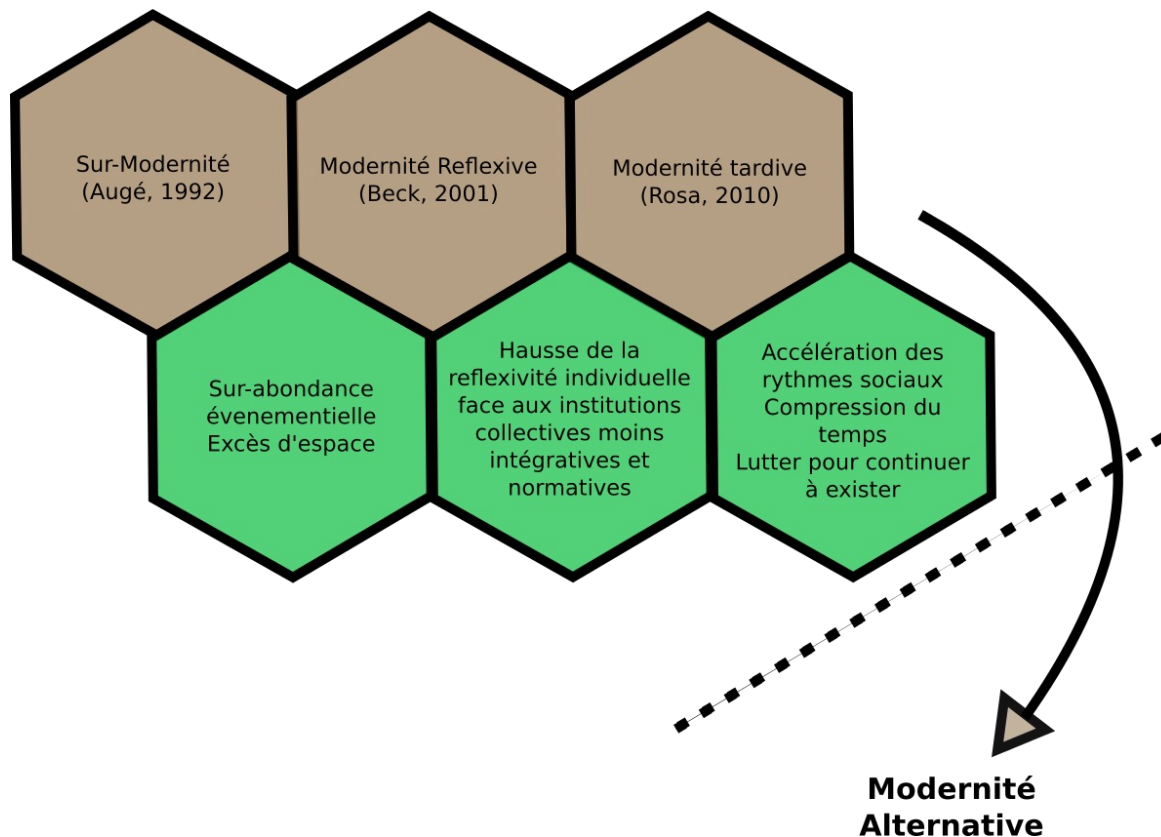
Sur-Modernité
(Augé, 1992)

Modernité Reflexive
(Beck, 2001)

Modernité tardive
(Rosa, 2010)

Sur-abondance évenementielle
Excès d'espace

Hausse de la reflexivité individuelle face aux institutions collectives moins intégratives et normatives

Accélération des rythmes sociaux
Compression du temps
Lutter pour continuer à exister

Modernité
Alternative